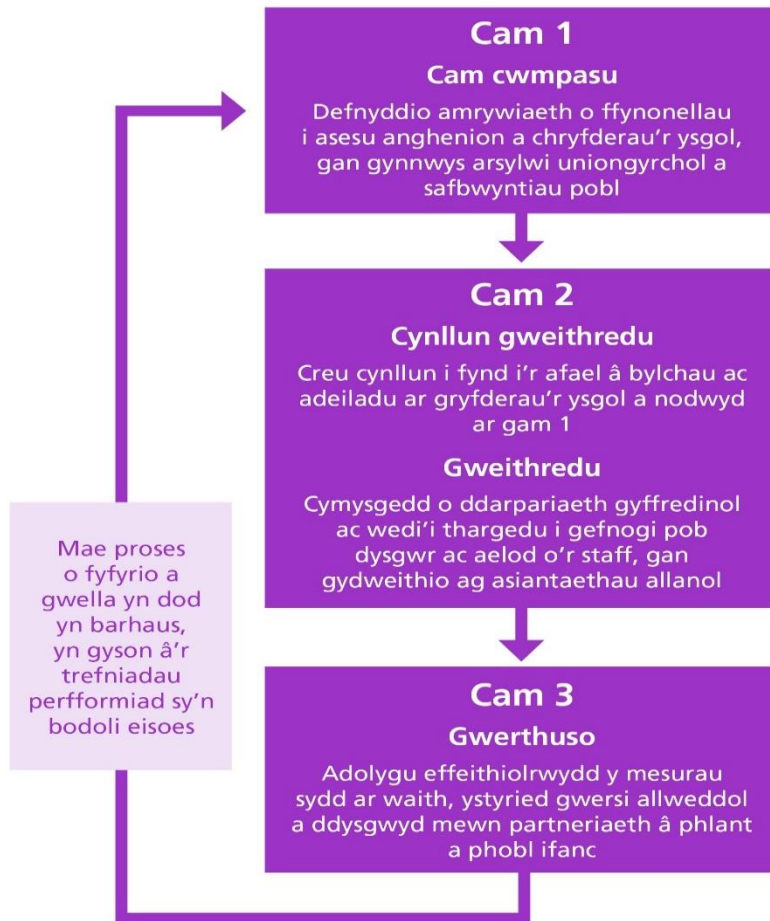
Cam 1

Cam cwmpasu

Defnyddio amrywiaeth o ffynonellau i asesu anghenion a chryfderau'r ysgol, gan gynnwys arsylwi uniongyrchol a safbwyntiau pobl

Cam 2

Cynllun gweithredu

Creu cynllun i fynd i'r afael â bylchau ac adeiladu ar gryfderau'r ysgol a nodwyd ar gam 1

Gweithredu

Cymysgedd o ddarpariaeth gyffredinol ac wedi'i thargedu i gefnogi pob dysgwr ac aelod o'r staff, gan gydweithio ag asiantaethau allanol

Mae proses o fyfyrio a gwella yn dod yn barhaus, yn gyson â'r trefniadau perfformiad sy'n bodoli eisoes

Cam 3

Gwerthuso

Adolygu effeithiolrwydd y mesurau sydd ar waith, ystyried gwersi allweddol a ddysgwyd mewn partneriaeth â phlant a phobl ifanc